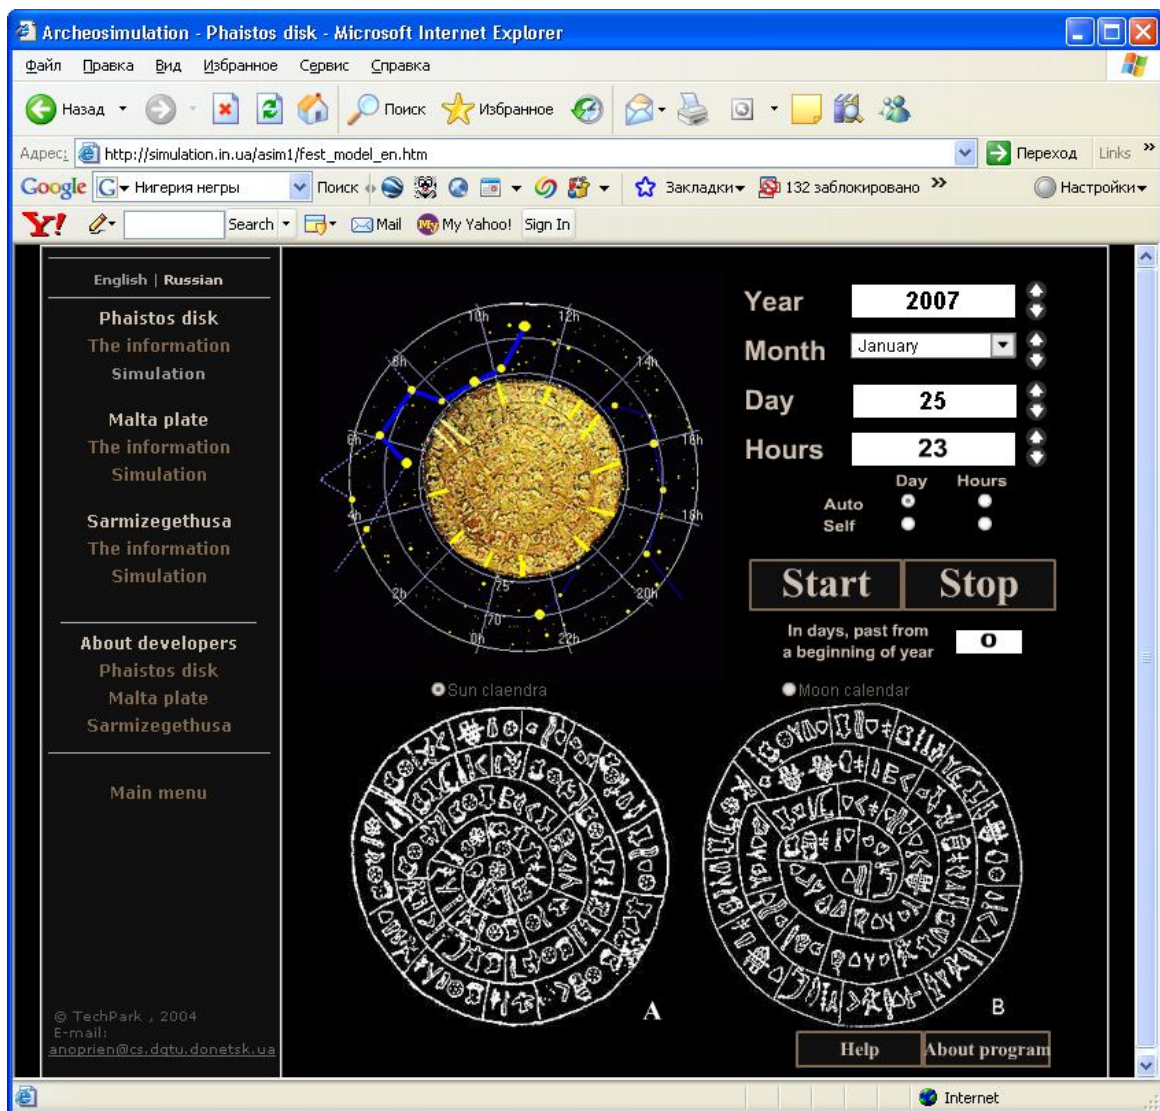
Archeosimulation - Phaistos disk - Microsoft Internet Explorer

Файл Правка Вид Избранное Сервис Справка

Назад Поиск Избранное

Адрес: http://simulation.in.ua/asim1/fest_model_en.htm Переход Links

Google Нигерия негры Поиск Закладки 132 заблокировано Настройки

Search Mail My Yahoo! Sign In

English | Russian

Phaistos disk
The information
Simulation

Malta plate
The information
Simulation

Sarmizegethusa
The information
Simulation

About developers
Phaistos disk
Malta plate
Sarmizegethusa

Main menu

© TechPark , 2004
E-mail:
anoprien@cs.dgtu.donetsk.ua

10h 12h 14h 8h 6h 18h 4h 16h 2h 20h 0h 22h 75 70

Year 2007
Month January
Day 25
Hours 23

Day Hours
Auto
Self

Start Stop

In days, past from a beginning of year 0

Sun claendra
Moon calendar

A
B

Help About program

Internet